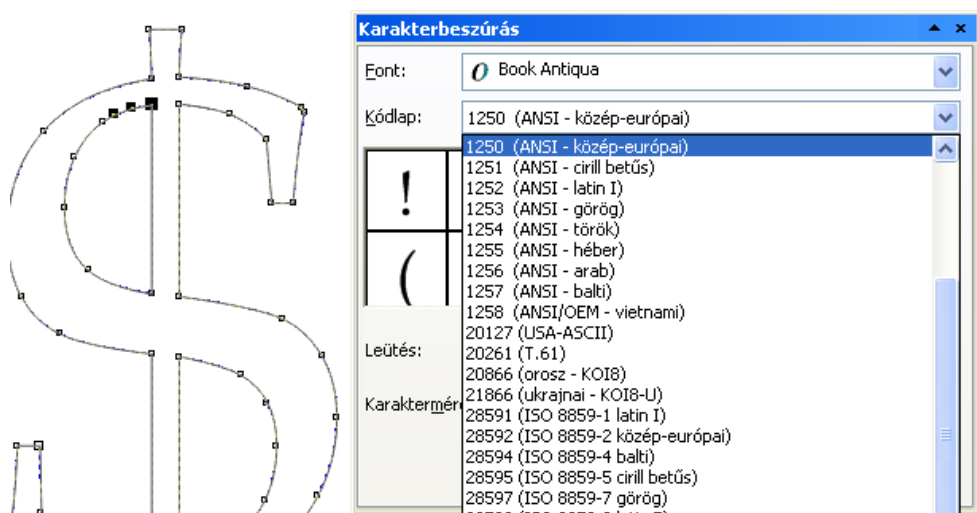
Karakterbeszúrás

Font: Book Antiqua

Kódlap: 1250 (ANSI - közép-európai)

1250 (ANSI - közép-európai)
1251 (ANSI - cirill betűs)
1252 (ANSI - latin I)
1253 (ANSI - görög)
1254 (ANSI - török)
1255 (ANSI - héber)
1256 (ANSI - arab)
1257 (ANSI - balti)
1258 (ANSI/OEM - vietnami)
20127 (USA-ASCII)
20261 (T.61)
20866 (orosz - KOI8)
21866 (ukrajnai - KOI8-U)
28591 (ISO 8859-1 latin I)
28592 (ISO 8859-2 közép-európai)
28594 (ISO 8859-4 balti)
28595 (ISO 8859-5 cirill betűs)
28597 (ISO 8859-7 görög)
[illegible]

!
(

Leütés:

Karakterméret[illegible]